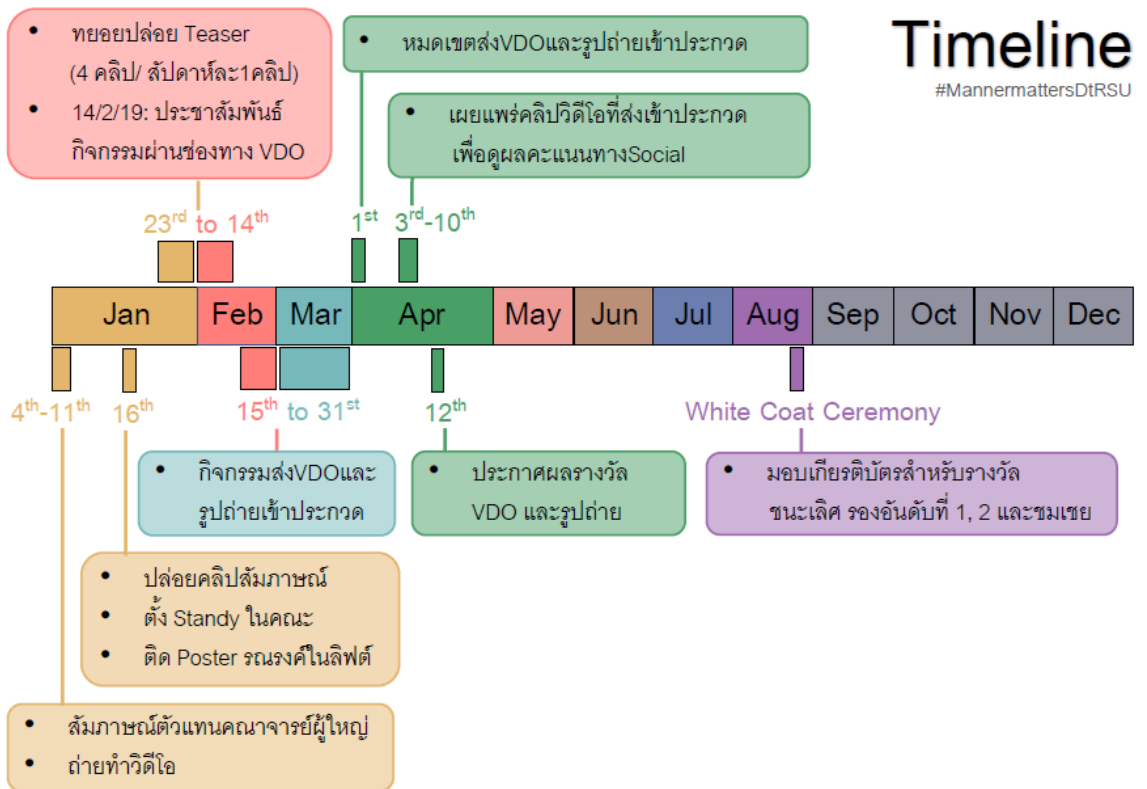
Timeline
#MannermattersDtRSU

• ทยอยปล่อย Teaser (4 คลิป/ สัปดาห์ละ1คลิป)
• 14/2/19: ประชาสัมพันธ์กิจกรรมผ่านช่องทาง VDO

• หมดเขตส่งVDOและรูปถ่ายเข้าประกวด

• เผยแพร่คลิปวิดีโอที่ส่งเข้าประกวดเพื่อดูผลคะแนนทางSocial

$23^{rd}$ to $14^{th}$

$1^{st}$

$3^{rd}$-$10^{th}$

| Jan | Feb | Mar | Apr | May | Jun | Jul | Aug | Sep | Oct | Nov | Dec |
|---|---|---|---|---|---|---|---|---|---|---|---|

$4^{th}$-$11^{th}$

$16^{th}$

$15^{th}$ to $31^{st}$

$12^{th}$

White Coat Ceremony

• กิจกรรมส่งVDOและรูปถ่ายเข้าประกวด

• ประกาศผลรางวัล VDO และรูปถ่าย

• มอบเกียรติบัตรสำหรับรางวัลชนะเลิศ รองอันดับที่ 1, 2 และชมเชย

• ปล่อยคลิปสัมภาษณ์
• ตั้ง Standy ในคณะ
• ติด Poster รณรงค์ในลิฟต์

• สัมภาษณ์ตัวแทนคณาจารย์ผู้ใหญ่
• ถ่ายทำวิดีโอ